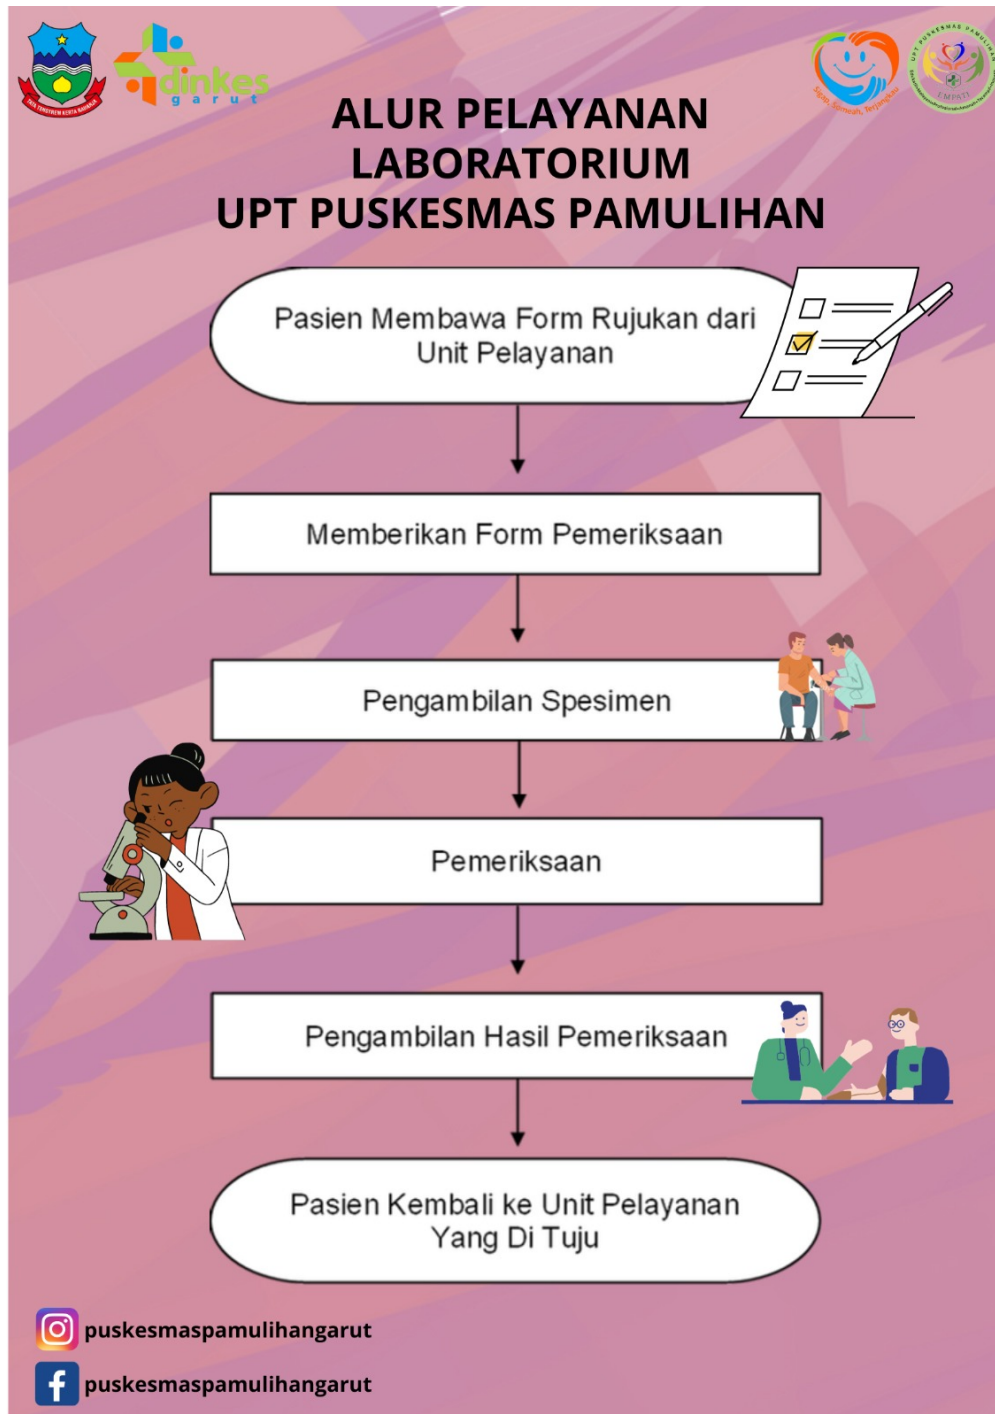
dinkes
garut

ALUR PELAYANAN
LABORATORIUM
UPT PUSKESMAS PAMULIHAN

Pasien Membawa Form Rujukan dari Unit Pelayanan

Memberikan Form Pemeriksaan

Pengambilan Spesimen

Pemeriksaan

Pengambilan Hasil Pemeriksaan

Pasien Kembali ke Unit Pelayanan Yang Di Tuju

puskesmaspamulihangarut

puskesmaspamulihangarut